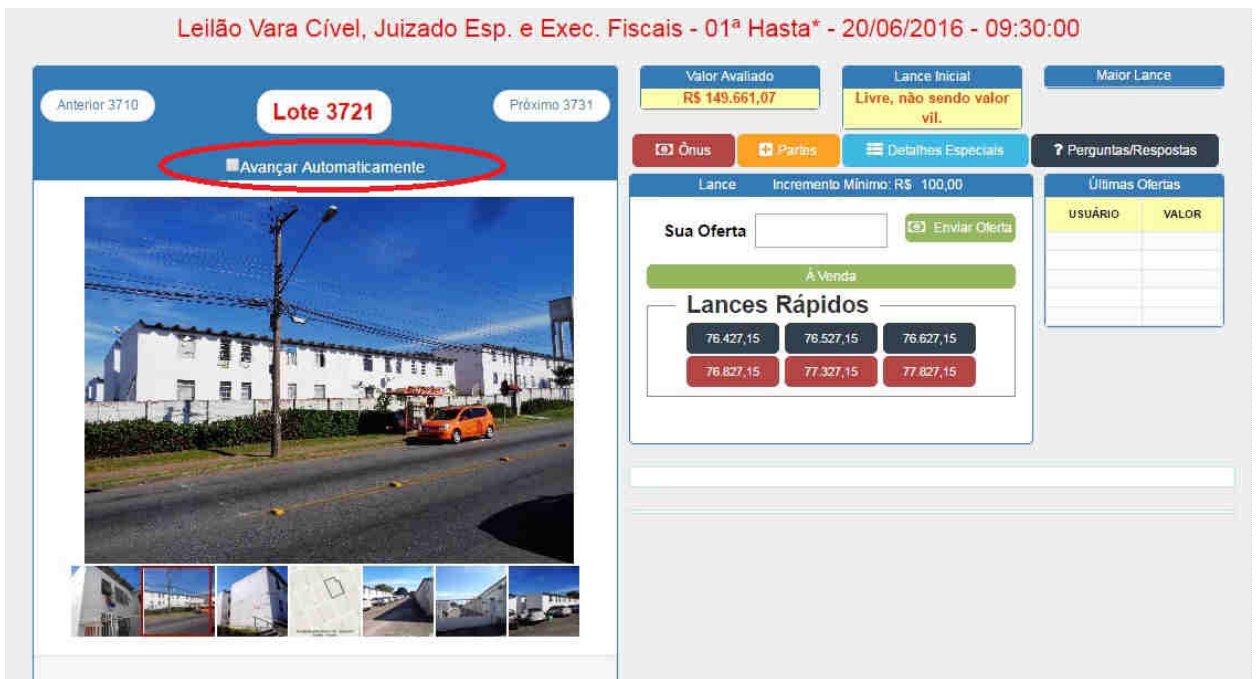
Leilão Vara Cível, Juizado Esp. e Exec. Fiscais - 01ª Hasta* - 20/06/2016 - 09:30:00

Anterior 3710

Lote 3721

Próximo 3731

Avançar Automaticamente

Valor Avaliado
R$ 149.661,07

Lance Inicial
Livre, não sendo valor vil.

Maior Lance

Ônus

Partes

Detalhes Especiais

? Perguntas/Respostas

Lance Incremento Mínimo: R$ 100,00

Sua Oferta

Enviar Oferta

À Venda

Lances Rápidos

76.427,15 76.527,15 76.627,15
76.827,15 77.327,15 77.827,15

Últimas Ofertas

| USUÁRIO | VALOR |
|---|---|
| | |
| | |
| | |
| | |
| | |